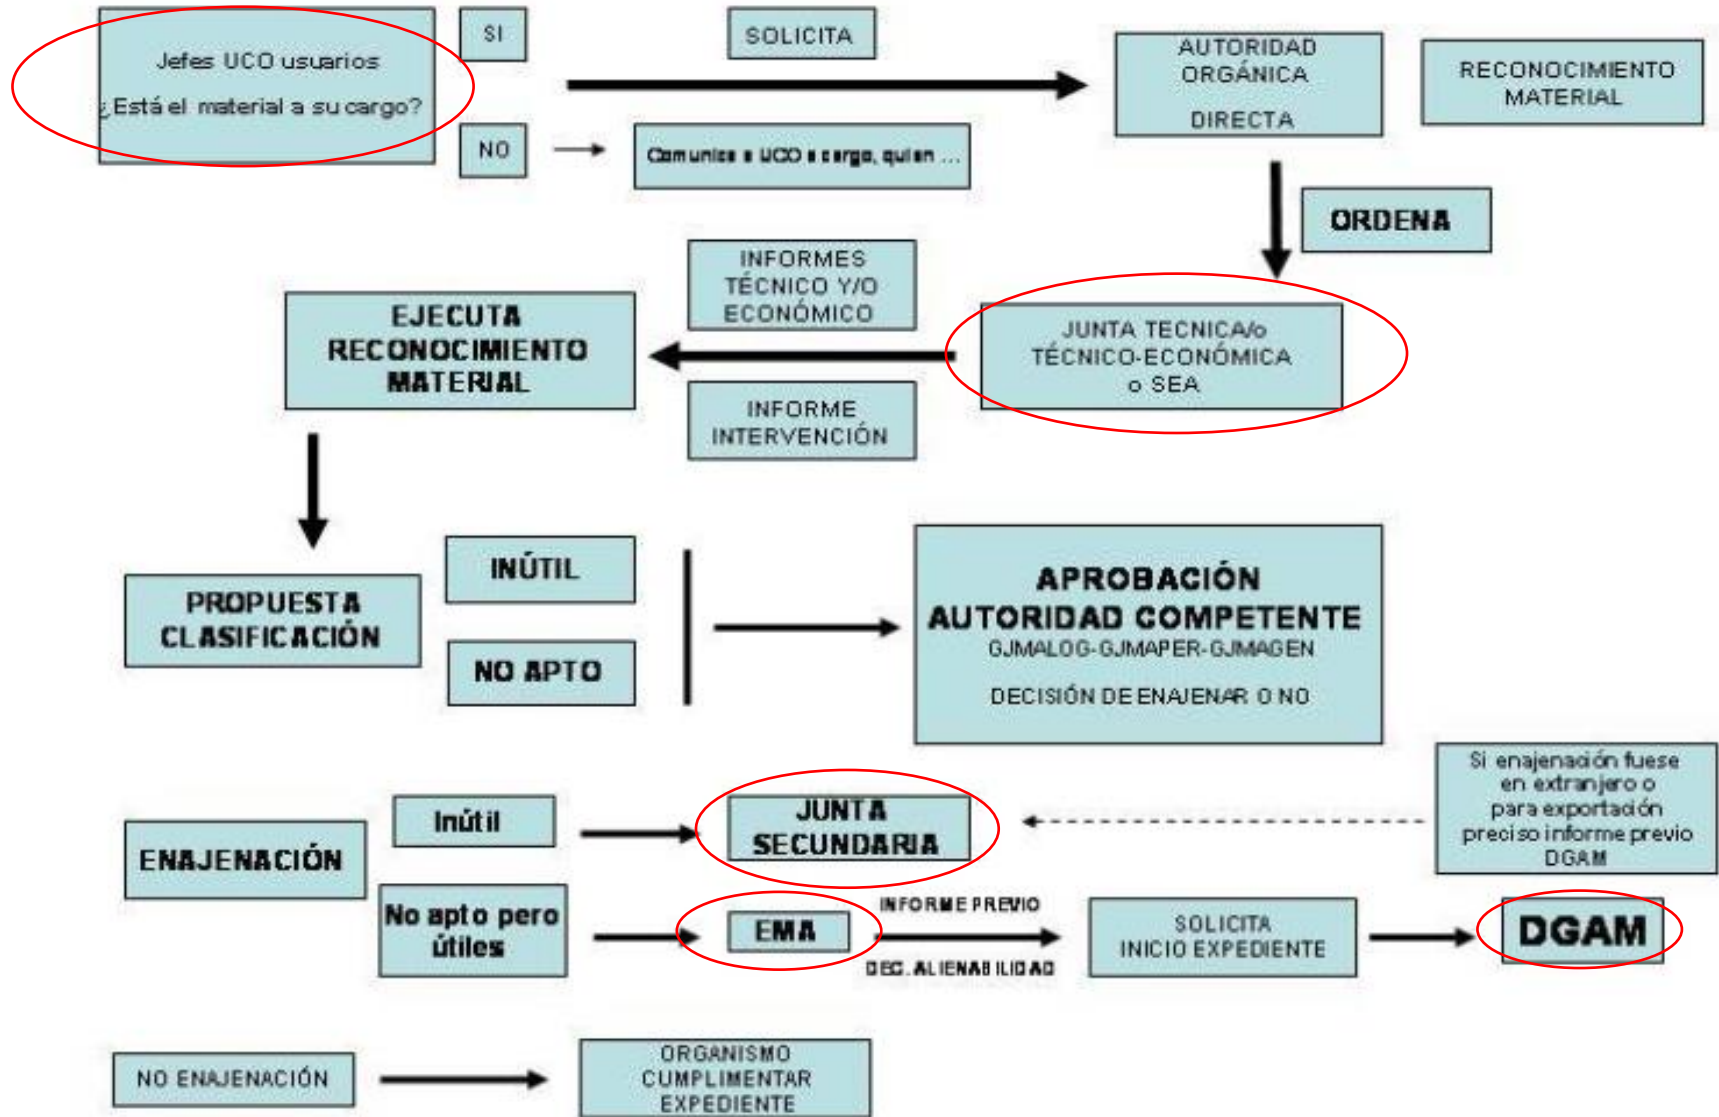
Jefes UCO usuarios
¿Está el material a su cargo?

SI

SOLICITA

AUTORIDAD ORGÁNICA DIRECTA

RECONOCIMIENTO MATERIAL

NO

Comunica a UCO a cargo, quien ...

ORDENA

INFORMES TÉCNICO Y/O ECONÓMICO

EJECUTA RECONOCIMIENTO MATERIAL

JUNTA TECNICA/o TÉCNICO-ECONÓMICA o SEA

INFORME INTERVENCIÓN

PROPUESTA CLASIFICACIÓN

INÚTIL

NO APTO

APROBACIÓN AUTORIDAD COMPETENTE
GJMALOG-GJMAPER-GJMAGEN
DECISIÓN DE ENAJENAR O NO

Si enajenación fuese en extranjero o para exportación preciso informe previo DGAM

ENAJENACIÓN

Inútil

JUNTA SECUNDARIA

No apto pero útiles

EMA

INFORME PREVIO

DEC. ALIENABILIDAD

SOLICITA INICIO EXPEDIENTE

DGAM

NO ENAJENACIÓN

ORGANISMO CUMPLIMENTAR EXPEDIENTE